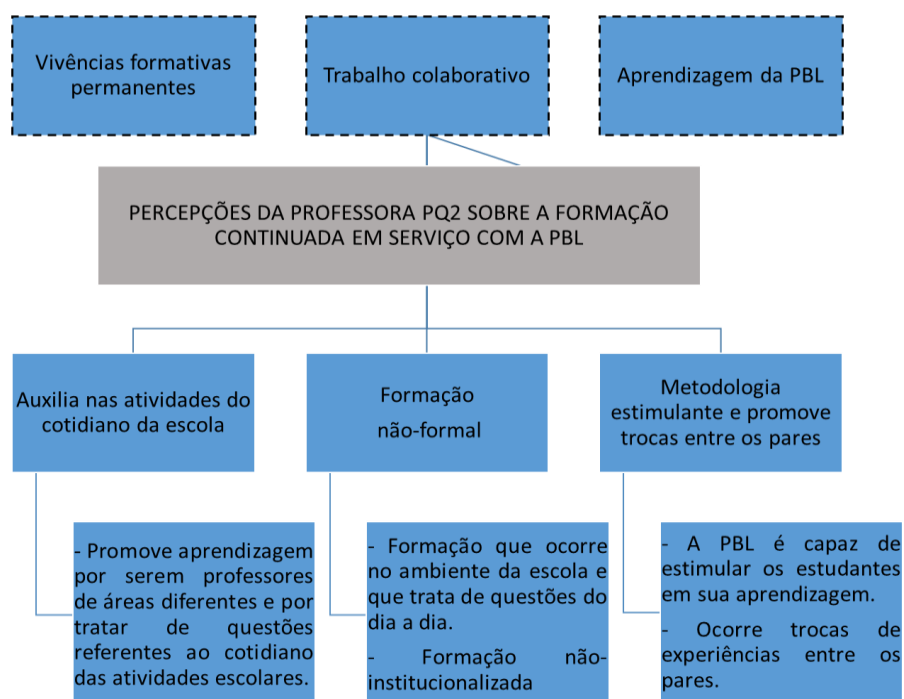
Vivências formativas permanentes

Trabalho colaborativo

Aprendizagem da PBL

PERCEPÇÕES DA PROFESSORA PQ2 SOBRE A FORMAÇÃO CONTINUADA EM SERVIÇO COM A PBL

Auxilia nas atividades do cotidiano da escola

Formação não-formal

Metodologia estimulante e promove trocas entre os pares

- Promove aprendizagem por serem professores de áreas diferentes e por tratar de questões referentes ao cotidiano das atividades escolares.

- Formação que ocorre no ambiente da escola e que trata de questões do dia a dia.

- Formação não-institucionalizada

- A PBL é capaz de estimular os estudantes em sua aprendizagem.

- Ocorre trocas de experiências entre os pares.